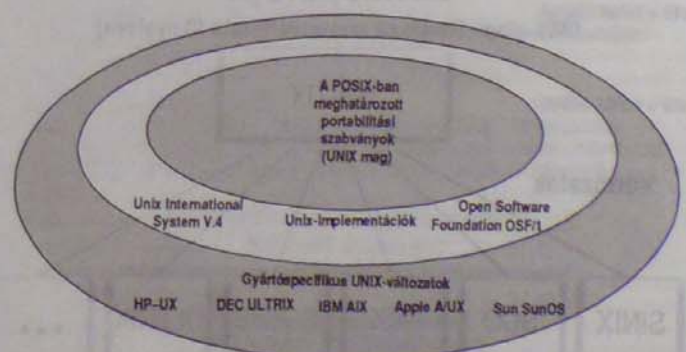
A POSIX-ban meghatározott portabilitási szabványok (UNIX mag)

Unix International System V.4

Unix-implementációk

Open Software Foundation OSF/1

Gyártóspecifikus UNIX-változatok

HP-UX

DEC ULTRIX

IBM AIX

Apple A/UX

Sun SunOS